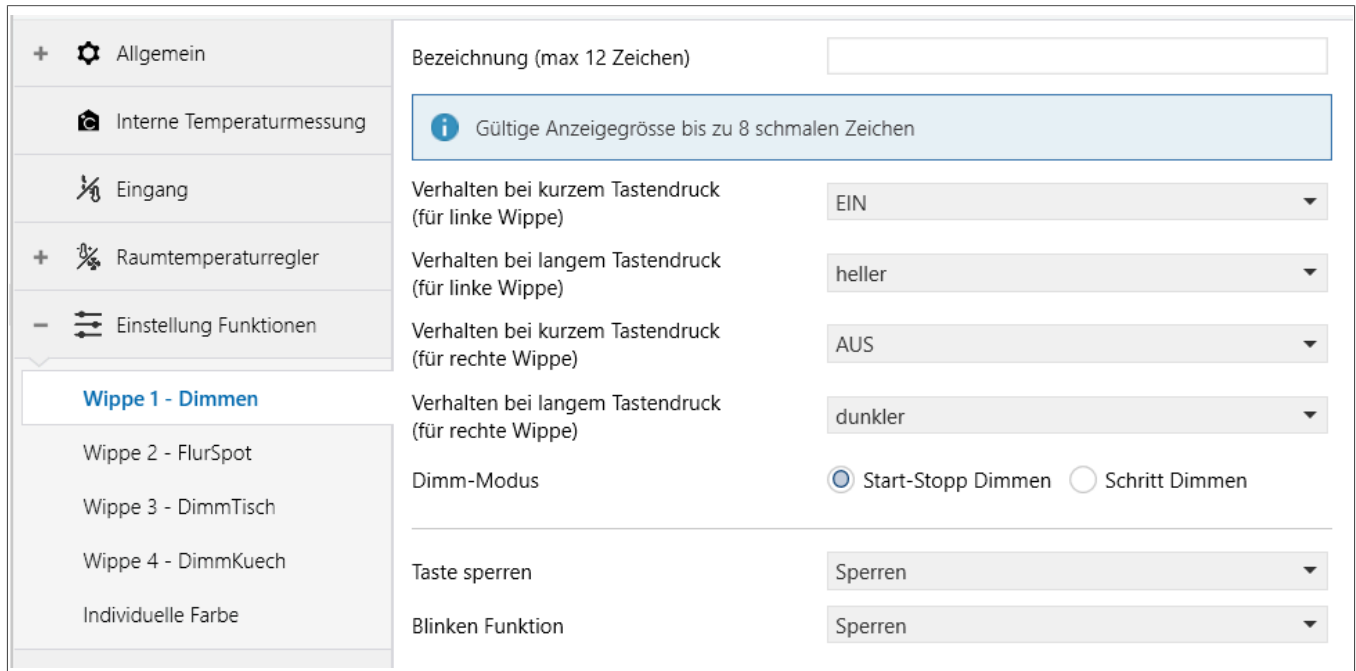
+ Allgemein

Interne Temperaturmessung

Eingang

+ Raumtemperaturregler

− Einstellung Funktionen

Wippe 1 - Dimmen

Wippe 2 - FlurSpot

Wippe 3 - DimmTisch

Wippe 4 - DimmKuech

Individuelle Farbe

Bezeichnung (max 12 Zeichen)

Gültige Anzeigegrösse bis zu 8 schmalen Zeichen

Verhalten bei kurzem Tastendruck (für linke Wippe) EIN

Verhalten bei langem Tastendruck (für linke Wippe) heller

Verhalten bei kurzem Tastendruck (für rechte Wippe) AUS

Verhalten bei langem Tastendruck (für rechte Wippe) dunkler

Dimm-Modus Start-Stopp Dimmen Schritt Dimmen

Taste sperren Sperren

Blinken Funktion Sperren